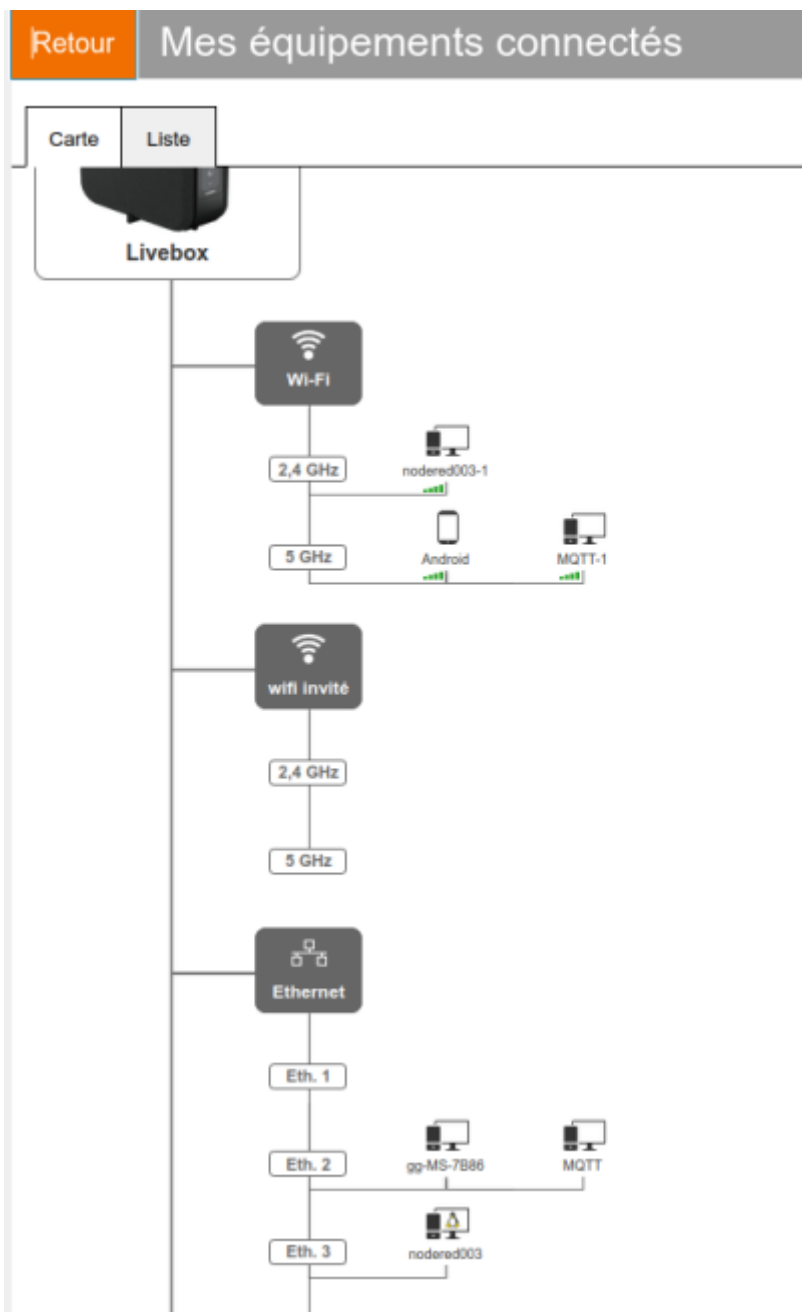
Retour Mes équipements connectés

Carte Liste

Livebox

Wi-Fi

2,4 GHz

nodered003-1

5 GHz

Android

MQTT-1

wifi invité

2,4 GHz

5 GHz

Ethernet

Eth. 1

Eth. 2

gg-MS-7B86

MQTT

Eth. 3

nodered003